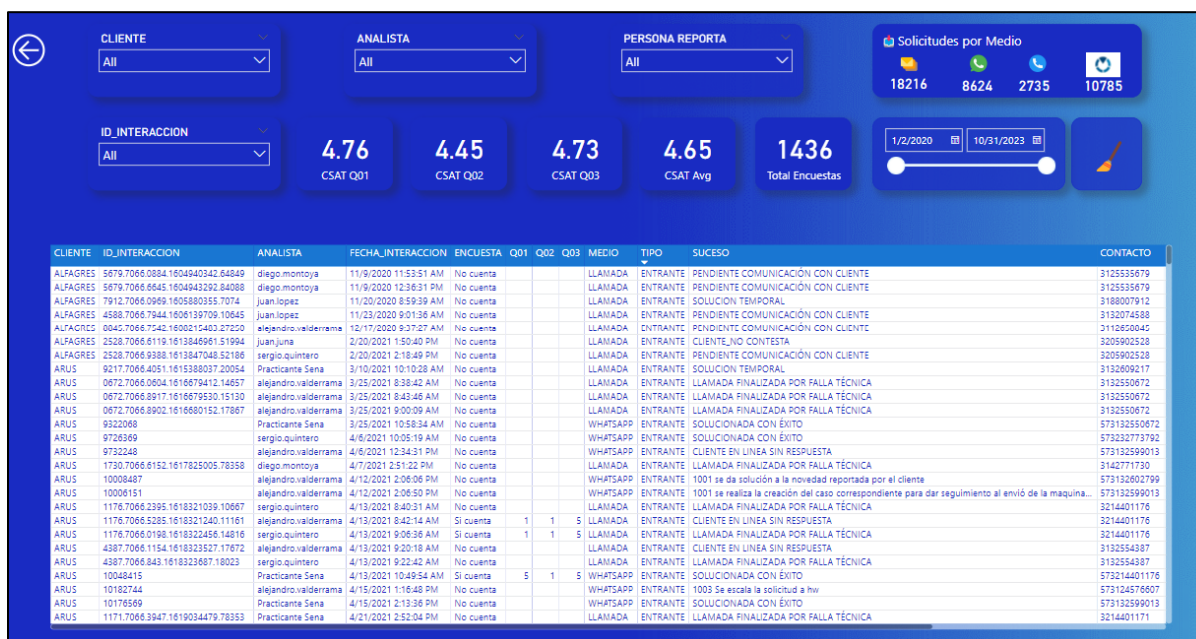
CLIENTE
All

ANALISTA
All

PERSONA REPORTA
All

Solicitudes por Medio
18216 8624 2735 10785

ID_INTERACCION
All

4.76
CSAT Q01

4.45
CSAT Q02

4.73
CSAT Q03

4.65
CSAT Avg

1436
Total Encuestas

1/2/2020 10/31/2023

| CLIENTE | ID_INTERACCION | ANALISTA | FECHA_INTERACCION | ENCUESTA | Q01 | Q02 | Q03 | MEDIO | TIPO | SUCESO | CONTACTO |
|---|---|---|---|---|---|---|---|---|---|---|---|
| ALFAGRES | 5679.7066.0884.1604940342.64849 | diego.montoya | 11/9/2020 11:53:51 AM | No cuenta | | | | LLAMADA | ENTRANTE | PENDIENTE COMUNICACIÓN CON CLIENTE | 3125535679 |
| ALFAGRES | 5679.7066.6645.1604943292.84088 | diego.montoya | 11/9/2020 12:36:31 PM | No cuenta | | | | LLAMADA | ENTRANTE | PENDIENTE COMUNICACIÓN CON CLIENTE | 3125535679 |
| ALFAGRES | 7912.7066.0969.1605880355.7074 | juan.lopez | 11/20/2020 8:59:39 AM | No cuenta | | | | LLAMADA | ENTRANTE | SOLUCION TEMPORAL | 3188007912 |
| ALFAGRES | 4588.7066.7944.1606139709.10645 | juan.lopez | 11/23/2020 9:01:36 AM | No cuenta | | | | LLAMADA | ENTRANTE | PENDIENTE COMUNICACIÓN CON CLIENTE | 3132074588 |
| ALFAGRES | 0045.7066.7542.1608215403.27250 | alejandro.valderrama | 12/17/2020 9:37:27 AM | No cuenta | | | | LLAMADA | ENTRANTE | PENDIENTE COMUNICACIÓN CON CLIENTE | 3112650045 |
| ALFAGRES | 2528.7066.6119.1613846961.51994 | juan.juna | 2/20/2021 1:50:40 PM | No cuenta | | | | LLAMADA | ENTRANTE | CLIENTE_NO CONTESTA | 3205902528 |
| ALFAGRES | 2528.7066.9388.1613847048.52186 | sergio.quintero | 2/20/2021 2:18:49 PM | No cuenta | | | | LLAMADA | ENTRANTE | PENDIENTE COMUNICACIÓN CON CLIENTE | 3205902528 |
| ARUS | 9217.7066.4051.1615388037.20054 | Practicante Sena | 3/10/2021 10:10:28 AM | No cuenta | | | | LLAMADA | ENTRANTE | SOLUCION TEMPORAL | 3132609217 |
| ARUS | 0672.7066.0604.1616679412.14657 | alejandro.valderrama | 3/25/2021 8:38:42 AM | No cuenta | | | | LLAMADA | ENTRANTE | LLAMADA FINALIZADA POR FALLA TÉCNICA | 3132550672 |
| ARUS | 0672.7066.8917.1616679530.15130 | alejandro.valderrama | 3/25/2021 8:43:46 AM | No cuenta | | | | LLAMADA | ENTRANTE | LLAMADA FINALIZADA POR FALLA TÉCNICA | 3132550672 |
| ARUS | 0672.7066.8902.1616680152.17867 | alejandro.valderrama | 3/25/2021 9:00:09 AM | No cuenta | | | | LLAMADA | ENTRANTE | LLAMADA FINALIZADA POR FALLA TÉCNICA | 3132550672 |
| ARUS | 9322068 | Practicante Sena | 3/25/2021 10:58:34 AM | No cuenta | | | | WHATSAPP | ENTRANTE | SOLUCIONADA CON ÉXITO | 573132550672 |
| ARUS | 9726369 | sergio.quintero | 4/6/2021 10:05:19 AM | No cuenta | | | | WHATSAPP | ENTRANTE | SOLUCIONADA CON ÉXITO | 573232773792 |
| ARUS | 9732248 | alejandro.valderrama | 4/6/2021 12:34:31 PM | No cuenta | | | | WHATSAPP | ENTRANTE | CLIENTE EN LINEA SIN RESPUESTA | 573132599013 |
| ARUS | 1730.7066.6152.1617825005.78358 | diego.montoya | 4/7/2021 2:51:22 PM | No cuenta | | | | LLAMADA | ENTRANTE | LLAMADA FINALIZADA POR FALLA TÉCNICA | 3142771730 |
| ARUS | 10008487 | alejandro.valderrama | 4/12/2021 2:06:06 PM | No cuenta | | | | WHATSAPP | ENTRANTE | 1001 se da solución a la novedad reportada por el cliente | 573132602799 |
| ARUS | 10006151 | alejandro.valderrama | 4/12/2021 2:06:50 PM | No cuenta | | | | WHATSAPP | ENTRANTE | 1001 se realiza la creación del caso correspondiente para dar seguimiento al envió de la maquina... | 573132599013 |
| ARUS | 1176.7066.2395.1618321039.10667 | sergio.quintero | 4/13/2021 8:40:31 AM | No cuenta | | | | LLAMADA | ENTRANTE | LLAMADA FINALIZADA POR FALLA TÉCNICA | 3214401176 |
| ARUS | 1176.7066.5285.1618321240.11161 | alejandro.valderrama | 4/13/2021 8:42:14 AM | Si cuenta | 1 | 1 | 5 | LLAMADA | ENTRANTE | CLIENTE EN LINEA SIN RESPUESTA | 3214401176 |
| ARUS | 1176.7066.0198.1618322456.14816 | sergio.quintero | 4/13/2021 9:06:36 AM | Si cuenta | 1 | 1 | 5 | LLAMADA | ENTRANTE | LLAMADA FINALIZADA POR FALLA TÉCNICA | 3214401176 |
| ARUS | 4387.7066.1154.1618323527.17672 | alejandro.valderrama | 4/13/2021 9:20:18 AM | No cuenta | | | | LLAMADA | ENTRANTE | CLIENTE EN LINEA SIN RESPUESTA | 3132554387 |
| ARUS | 4387.7066.843.1618323687.18023 | sergio.quintero | 4/13/2021 9:22:42 AM | No cuenta | | | | LLAMADA | ENTRANTE | LLAMADA FINALIZADA POR FALLA TÉCNICA | 3132554387 |
| ARUS | 10048415 | Practicante Sena | 4/13/2021 10:49:54 AM | Si cuenta | 5 | 1 | 5 | WHATSAPP | ENTRANTE | SOLUCIONADA CON ÉXITO | 573214401176 |
| ARUS | 10182744 | alejandro.valderrama | 4/15/2021 1:16:48 PM | No cuenta | | | | WHATSAPP | ENTRANTE | 1003 Se escala la solicitud a hw | 573124576607 |
| ARUS | 10176569 | Practicante Sena | 4/15/2021 2:13:36 PM | No cuenta | | | | WHATSAPP | ENTRANTE | SOLUCIONADA CON ÉXITO | 573132599013 |
| ARUS | 1171.7066.3947.1619034479.78353 | Practicante Sena | 4/21/2021 2:52:04 PM | No cuenta | | | | LLAMADA | ENTRANTE | LLAMADA FINALIZADA POR FALLA TÉCNICA | 3214401171 |